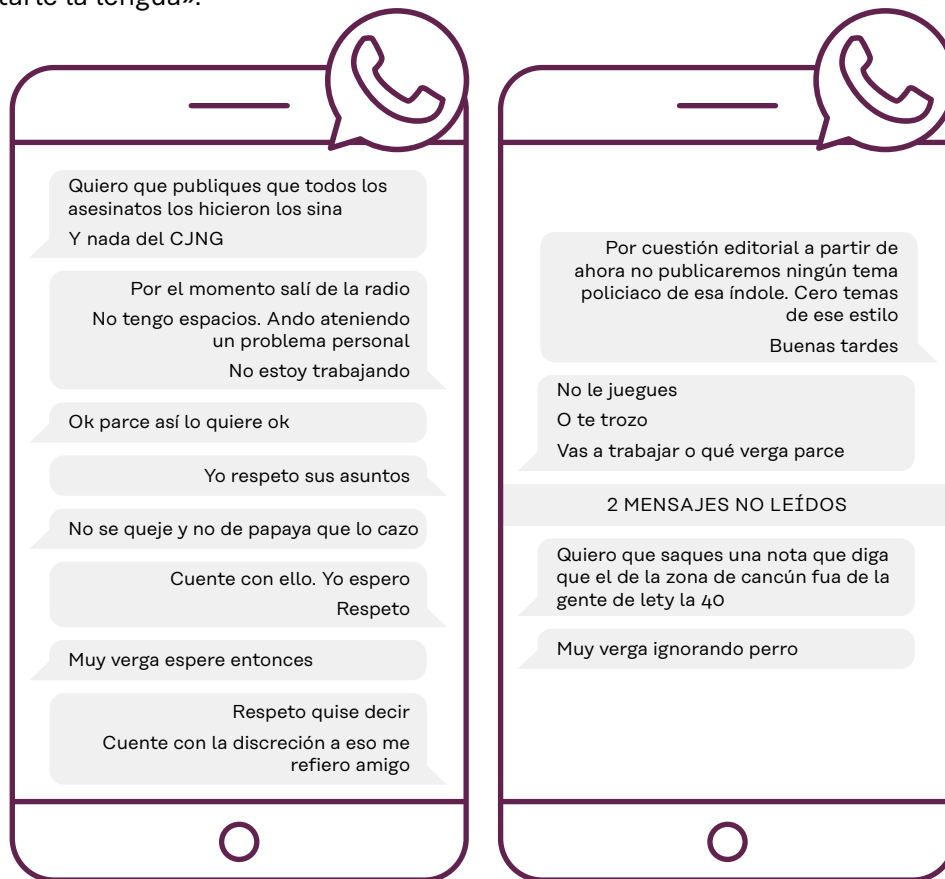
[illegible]tarte la lengua».

Quiero que publiques que todos los asesinatos los hicieron los sina

Y nada del CJNG

Por el momento salí de la radio

No tengo espacios. Ando ateniendo un problema personal

No estoy trabajando

Ok parce así lo quiere ok

Yo respeto sus asuntos

No se queje y no de papaya que lo cazo

Cuente con ello. Yo espero

Respeto

Muy verga espere entonces

Respeto quise decir

Cuente con la discreción a eso me refiero amigo

Por cuestión editorial a partir de ahora no publicaremos ningún tema policiaco de esa índole. Cero temas de ese estilo

Buenas tardes

No le juegues

O te trozo

Vas a trabajar o qué verga parce

2 MENSAJES NO LEÍDOS

Quiero que saques una nota que diga que el de la zona de cancún fua de la gente de lety la 40

Muy verga ignorando perro